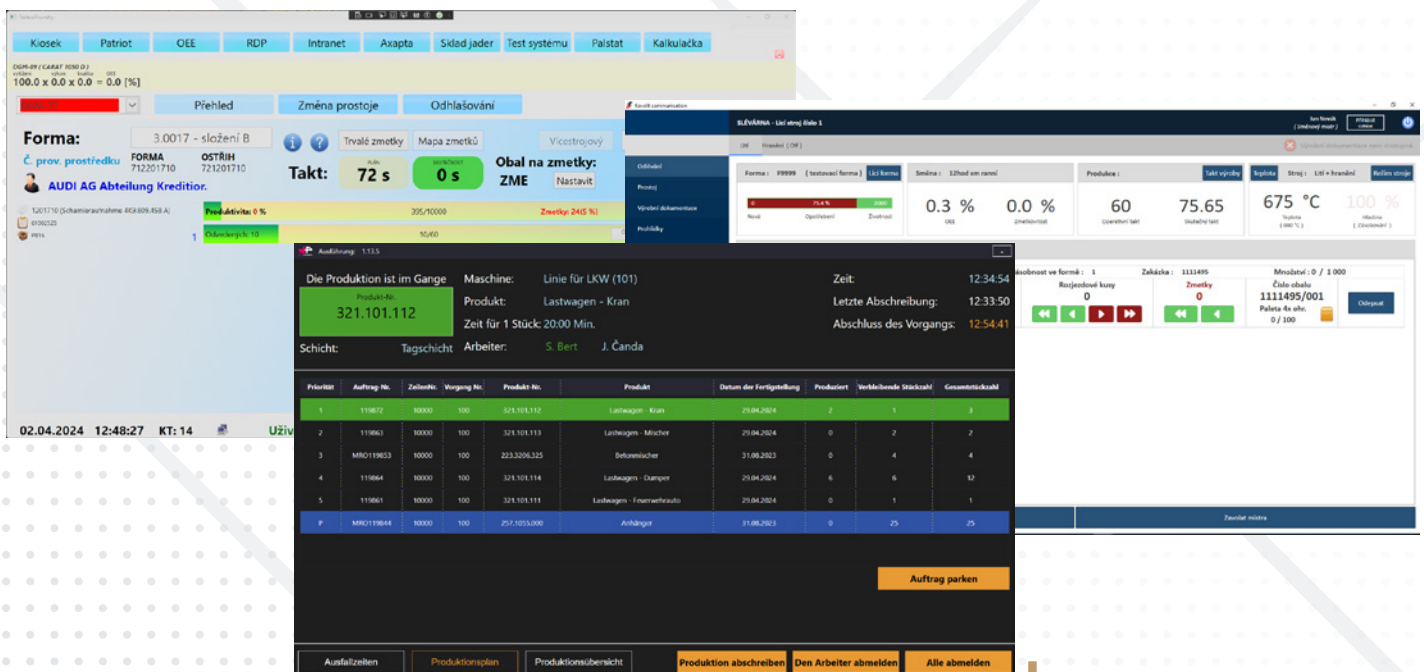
Kiosek | Patriot | OEE | RDP | Intranet | Axapta | Sklad jader | Test systému | Palstat | Kalkulačka

DGM-09 ( CARAT 1050 D )
100.0 x 0.0 x 0.0 = 0.0 [%]

Přehled | Změna prostoje | Odhlašování

Forma: 3.0017 - složení B
Trvalé zmetky | Mapa zmetků | Vícestrojový
Č. prov. prostředku FORMA 712201710 OSTŘIH 721201710
Takt: 72 s 0 s
Obal na zmetky: ZME Nastavit
AUDI AG Abteilung Kreditior.

Produktivita: 0 % 395/10000 Zmetky: 24(5 %)
Odlévacích: 10 10/60

02.04.2024 12:48:27 KT: 14 Uživ

SLÉVÁRNA - Licí stroj číslo 1
Odhlásit
Prostoj
Výrobní dokumentace
Prohlídky
Forma: F9999 ( testovací forma ) Licí forma
Směna: 12hod am ranní
Produkce: Takt výroby
Teplota Stroj: Lití + hraní Režim stroje
0.3 % 0.0 %
60 75.65
675 °C 100 %
Rozjezdové kusy 0
Zmetky 0
Zakázka: 1111495
Množství: 0 / 1 000
Číslo obalu 1111495/001
Paleta 4x ohr. 0 / 100
Odepsat
Zavolat mistra

Ausführung: 1.13.5
Die Produktion ist im Gange
Produkt-Nr. 321.101.112
Maschine: Linie für LKW (101)
Produkt: Lastwagen - Kran
Zeit für 1 Stück: 20:00 Min.
Arbeiter: S. Bert J. Čanda
Schicht: Tagschicht
Zeit: 12:34:54
Letzte Abschreibung: 12:33:50
Abschluss des Vorgangs: 12:54:41

| Priorität | Auftrag-Nr. | ZeilenNr. | Vorgang Nr. | Produkt-Nr. | Produkt | Datum der Fertigstellung | Produziert | Verbleibende Stückzahl | Gesamtstückzahl |
|---|---|---|---|---|---|---|---|---|---|
| 1 | 119872 | 10000 | 100 | 321.101.112 | Lastwagen - Kran | 29.04.2024 | 2 | 1 | 3 |
| 2 | 119863 | 10000 | 100 | 321.101.113 | Lastwagen - Mischer | 29.04.2024 | 0 | 2 | 2 |
| 3 | MRO119853 | 10000 | 100 | 223.3206.325 | Betonmischer | 31.08.2023 | 0 | 4 | 4 |
| 4 | 119864 | 10000 | 100 | 321.101.114 | Lastwagen - Dumper | 29.04.2024 | 6 | 6 | 12 |
| 5 | 119861 | 10000 | 100 | 321.101.111 | Lastwagen - Feuerwehrauto | 29.04.2024 | 0 | 1 | 1 |
| P | MRO119844 | 10000 | 100 | 257.1055.000 | Anhänger | 31.08.2023 | 0 | 25 | 25 |

Auftrag parken
Ausfallzeiten | Produktionsplan | Produktionsübersicht | Produktion abschreiben | Den Arbeiter abmelden | Alle abmelden